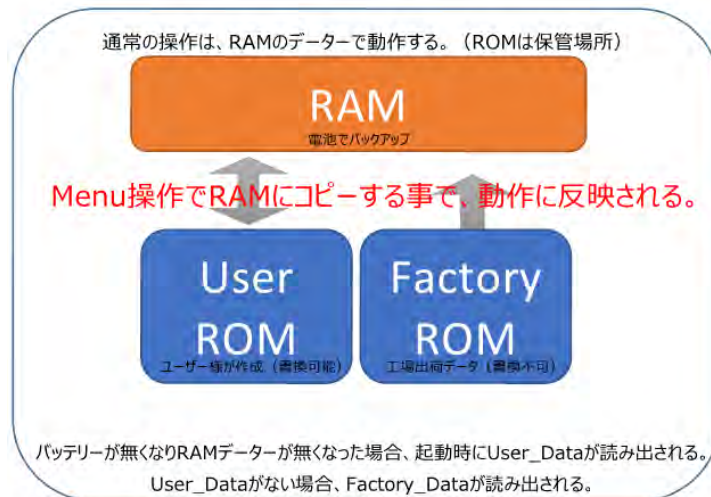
通常の操作は、RAMのデーターで動作する。（ROMは保管場所）

RAM
電池でバックアップ

Menu操作でRAMにコピーする事で、動作に反映される。

User ROM
ユーザー様が作成（書換可能）

Factory ROM
工場出荷データ（書換不可）

バッテリーが無くなりRAMデーターが無くなった場合、起動時にUser_Dataが読み出される。
User_Dataがない場合、Factory_Dataが読み出される。